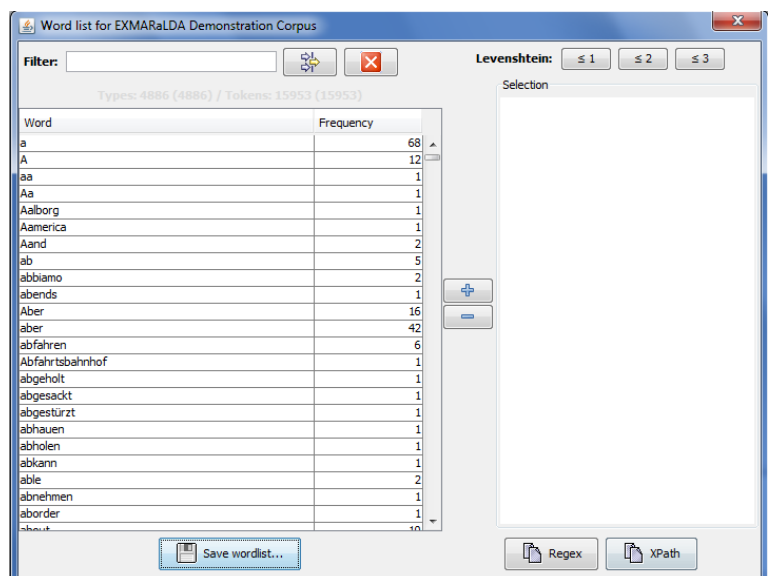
Word list for EXMARaLDA Demonstration Corpus

Filter:

Levenshtein: ≤ 1 ≤ 2 ≤ 3

Types: 4886 (4886) / Tokens: 15953 (15953)

Selection

| Word | Frequency |
|---|---|
| a | 68 |
| A | 12 |
| aa | 1 |
| Aa | 1 |
| Aalborg | 1 |
| Aamerica | 1 |
| Aand | 2 |
| ab | 5 |
| abbiamo | 2 |
| abends | 1 |
| Aber | 16 |
| aber | 42 |
| abfahren | 6 |
| Abfahrtsbahnhof | 1 |
| abgeholt | 1 |
| abgesackt | 1 |
| abgestürzt | 1 |
| abhauen | 1 |
| abholen | 1 |
| abkann | 1 |
| able | 2 |
| abnehmen | 1 |
| aborder | 1 |
| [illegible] | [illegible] |

Save wordlist...

Regex

XPath